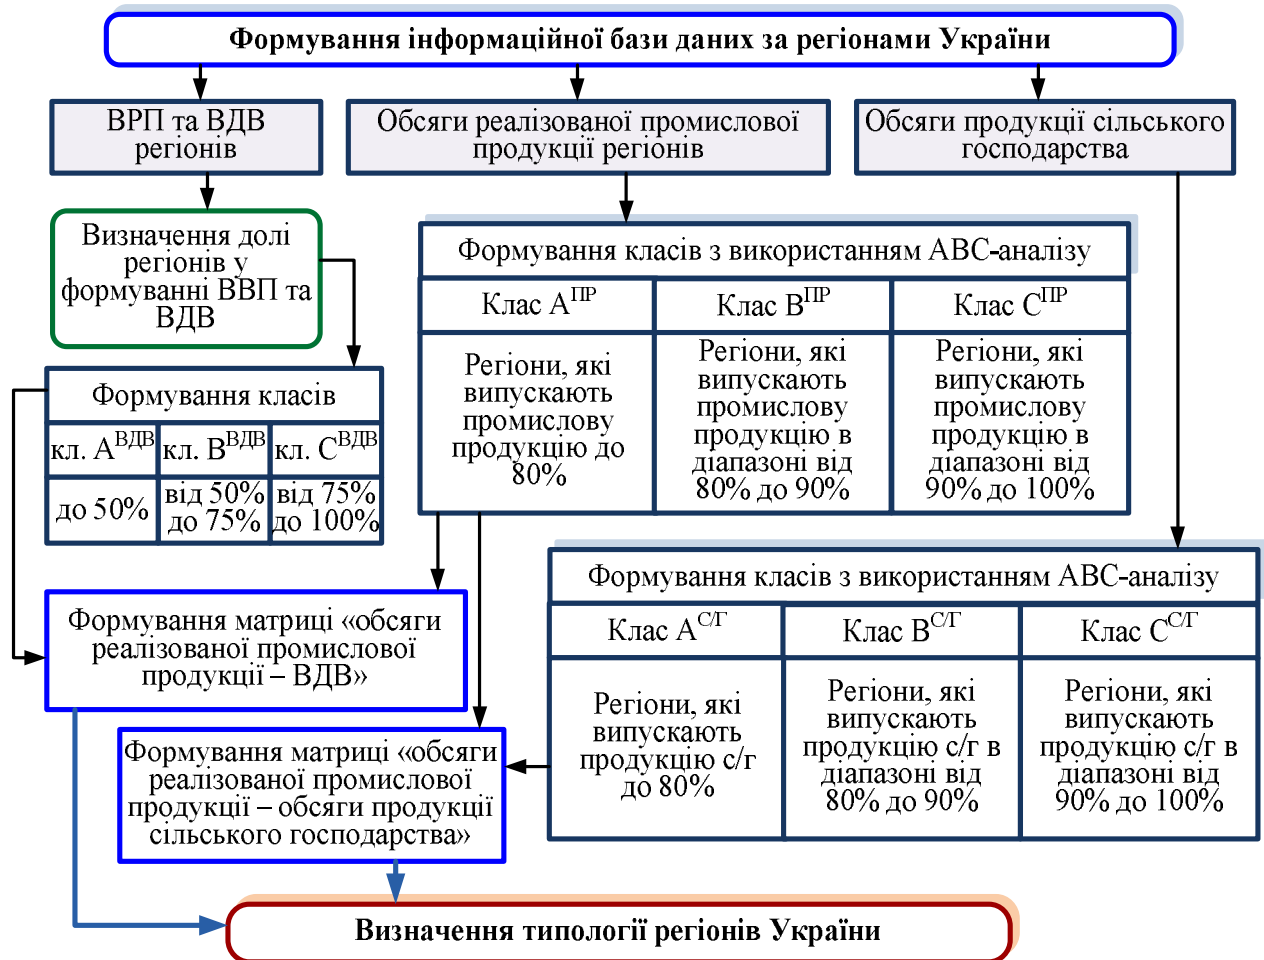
Формування інформаційної бази даних за регіонами України

ВРП та ВДВ регіонів

Обсяги реалізованої промислової продукції регіонів

Обсяги продукції сільського господарства

Визначення долі регіонів у формуванні ВВП та ВДВ

Формування класів з використанням ABC-аналізу

| Клас $А^{ПР}$ | Клас $В^{ПР}$ | Клас $С^{ПР}$ |
|---|---|---|
| Регіони, які випускають промислову продукцію до 80% | Регіони, які випускають промислову продукцію в діапазоні від 80% до 90% | Регіони, які випускають промислову продукцію в діапазоні від 90% до 100% |

Формування класів

| кл. $А^{ВДВ}$ | кл. $В^{ВДВ}$ | кл. $С^{ВДВ}$ |
|---|---|---|
| до 50% | від 50% до 75% | від 75% до 100% |

Формування класів з використанням ABC-аналізу

| Клас $А^{С/Г}$ | Клас $В^{С/Г}$ | Клас $С^{С/Г}$ |
|---|---|---|
| Регіони, які випускають продукцію с/г до 80% | Регіони, які випускають продукцію с/г в діапазоні від 80% до 90% | Регіони, які випускають продукцію с/г в діапазоні від 90% до 100% |

Формування матриці «обсяги реалізованої промислової продукції – ВДВ»

Формування матриці «обсяги реалізованої промислової продукції – обсяги продукції сільського господарства»

Визначення типології регіонів України